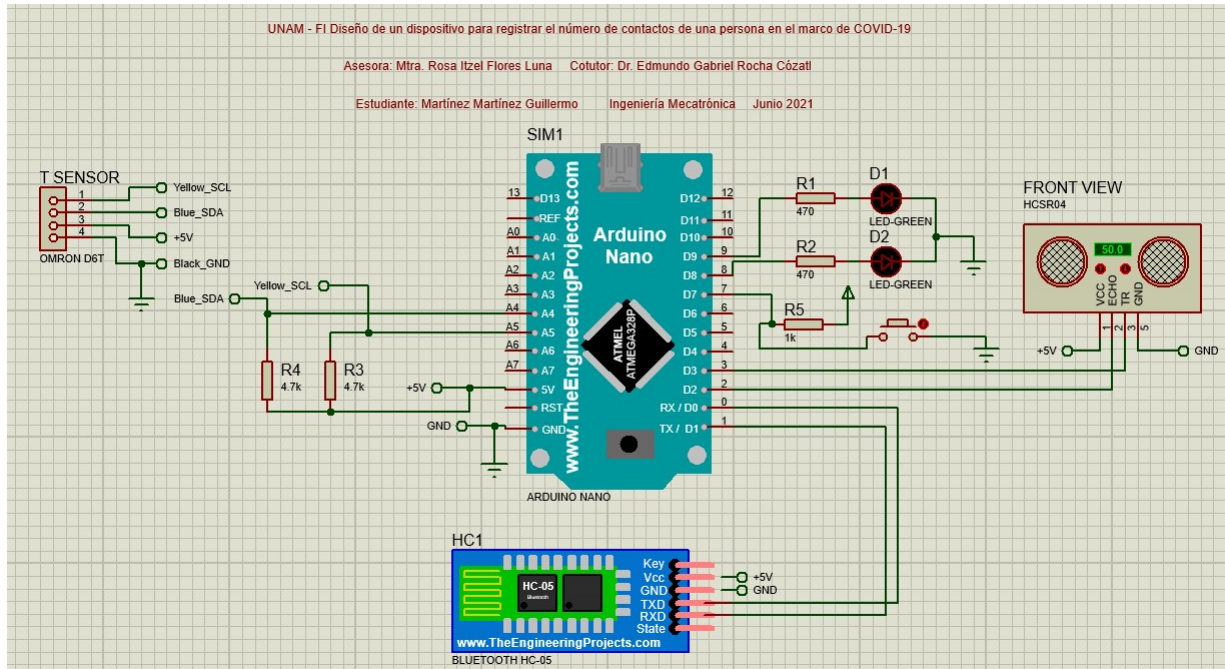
UNAM - FI Diseño de un dispositivo para registrar el número de contactos de una persona en el marco de COVID-19

Asesora: Mtra. Rosa Itzel Flores Luna    Cotutor: Dr. Edmundo Gabriel Rocha Cózatl

Estudiante: Martínez Martínez Guillermo    Ingeniería Mecatrónica    Junio 2021

SIM1

T SENSOR
1 Yellow_SCL
2 Blue_SDA
3 +5V
4 Black_GND
OMRON D6T

Blue_SDA
Yellow_SCL

R4 4.7k
R3 4.7k

+5V
GND

13 D13
REF
A0 A0
A1 A1
A2 A2
A3 A3
A4 A4
A5 A5
A6 A6
A7 A7
5V
RST
GND

www.TheEngineeringProjects.com
Arduino Nano
ATMEL ATMEGA328P

D12 12
D11 11
D10 10
D9 9
D8 8
D7 7
D6 6
D5 5
D4 4
D3 3
D2 2
RX / D0 0
TX / D1 1

ARDUINO NANO

R1 470
D1 LED-GREEN
R2 470
D2 LED-GREEN
R5 1k

FRONT VIEW
HCSR04
50.0
VCC ECHO TR GND
1 2 3 5
+5V
GND

HC1
HC-05
Bluetooth
Key
Vcc
GND
TXD
RXD
State
+5V
GND
www.TheEngineeringProjects.com
BLUETOOTH HC-05